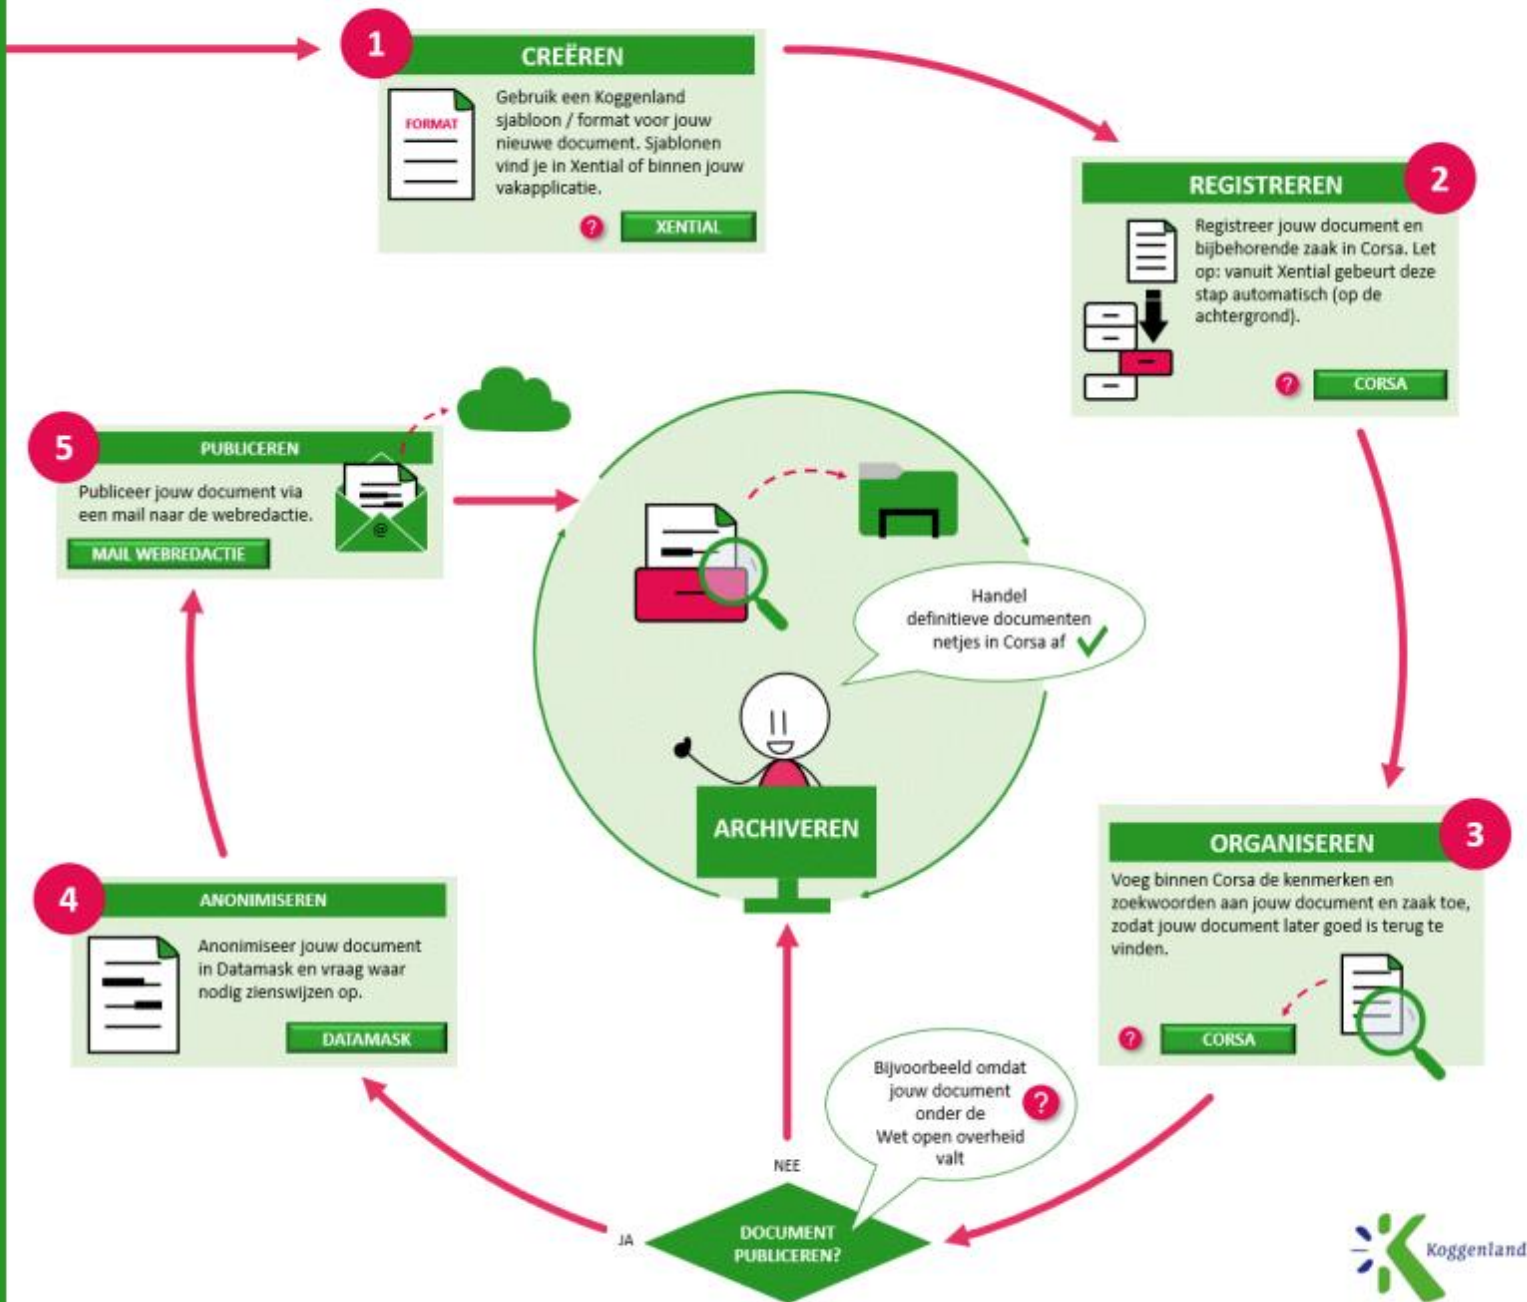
1
CREËREN
FORMAT
Gebruik een Koggenland sjabloon / format voor jouw nieuwe document. Sjablonen vind je in Xential of binnen jouw vakapplicatie.
?
XENTIAL

REGISTREREN
2
Registreer jouw document en bijbehorende zaak in Corsa. Let op: vanuit Xential gebeurt deze stap automatisch (op de achtergrond).
?
CORSA

5
PUBLICEREN
Publiceer jouw document via een mail naar de webredactie.
MAIL WEBREDACTIE

Handel definitieve documenten netjes in Corsa af

ARCHIVEREN

ORGANISEREN
3
Voeg binnen Corsa de kenmerken en zoekwoorden aan jouw document en zaak toe, zodat jouw document later goed is terug te vinden.
?
CORSA

4
ANONIMISEREN
Anonimiseer jouw document in Datamask en vraag waar nodig zienswijzen op.
DATAMASK

Bijvoorbeeld omdat jouw document onder de Wet open overheid valt
?

NEE
JA
DOCUMENT PUBLICEREN?

Koggenland